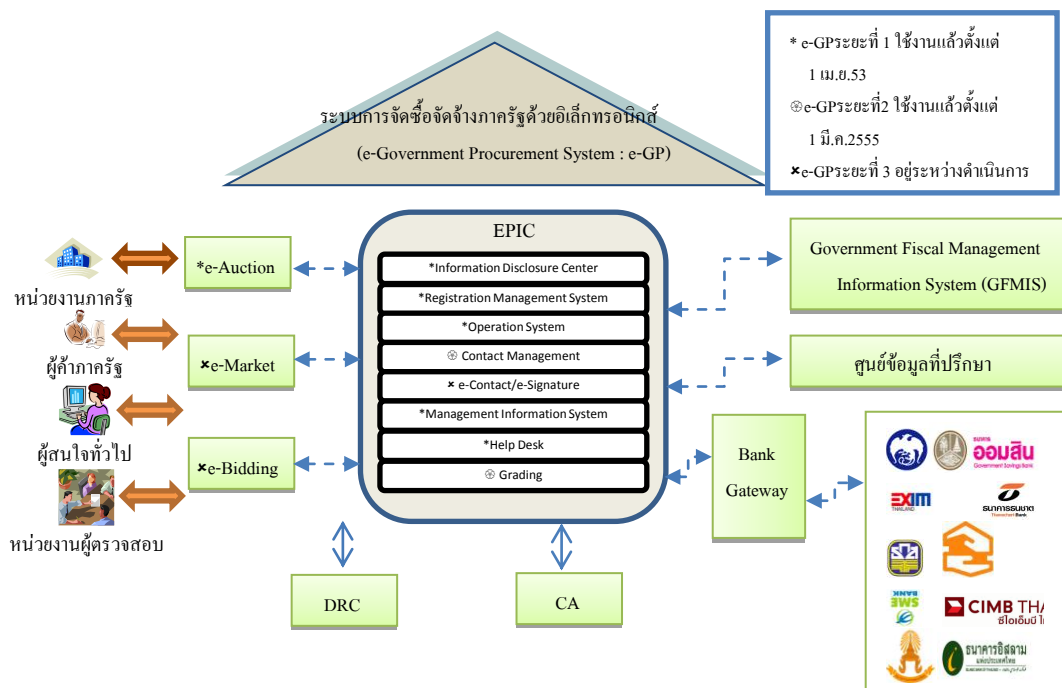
ระบบการจัดซื้อจัดจ้างภาครัฐด้วยอิเล็กทรอนิกส์
(e-Government Procurement System : e-GP)

* e-GPระยะที่ 1 ใช้งานแล้วตั้งแต่ 1 เม.ย.53
⊛e-GPระยะที่2 ใช้งานแล้วตั้งแต่ 1 มี.ค.2555
×e-GPระยะที่ 3 อยู่ระหว่างดำเนินการ

หน่วยงานภาครัฐ
ผู้ค้าภาครัฐ
ผู้สนใจทั่วไป
หน่วยงานผู้ตรวจสอบ

*e-Auction
×e-Market
×e-Bidding

EPIC
*Information Disclosure Center
*Registration Management System
*Operation System
⊛ Contact Management
× e-Contact/e-Signature
*Management Information System
*Help Desk
⊛ Grading

Government Fiscal Management Information System (GFMIS)
ศูนย์ข้อมูลที่ปรึกษา
Bank Gateway

DRC
CA

ออมสิน
Government Savings Bank
EXIM THAILAND
ธนาคารธนชาต
SME BANK
CIMB THA
ซีไอเอ็มบี ไ
ธนาคารอิสลามแห่งประเทศไทย